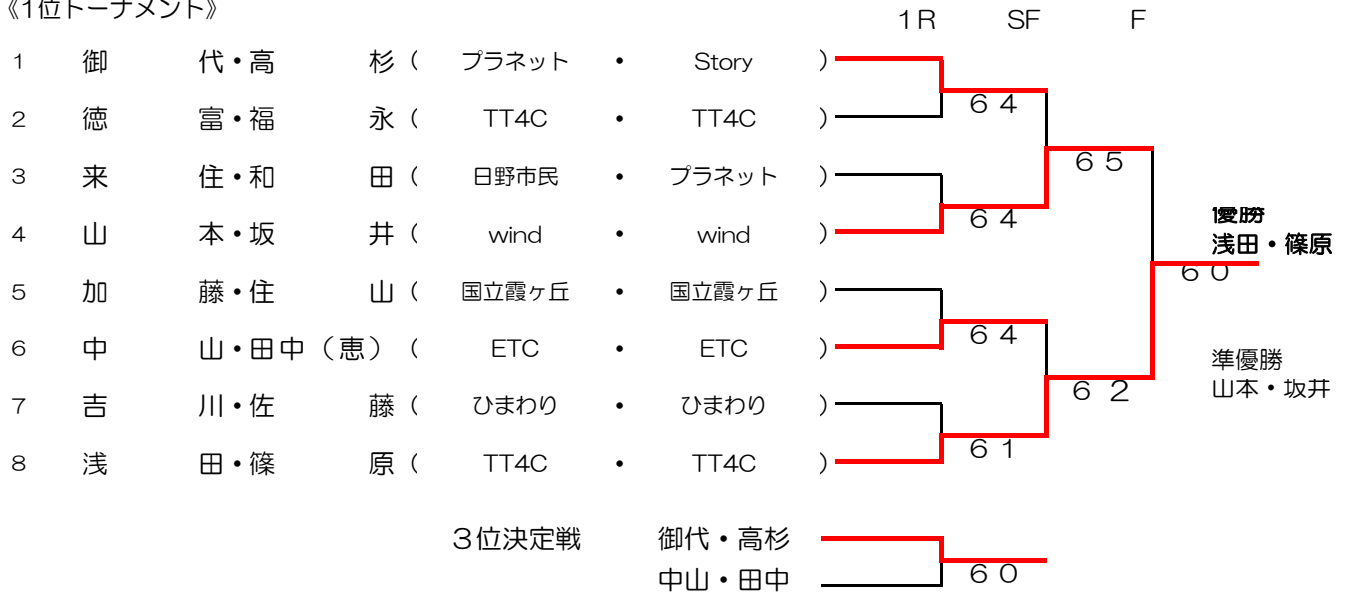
《1位トーナメント》

1R SF F

1 御 代・高 杉（ プラネット ・ Story ）
2 徳 富・福 永（ TT4C ・ TT4C ）
3 来 住・和 田（ 日野市民 ・ プラネット ）
4 山 本・坂 井（ wind ・ wind ）
5 加 藤・住 山（ 国立霞ヶ丘 ・ 国立霞ヶ丘 ）
6 中 山・田中（恵）（ ETC ・ ETC ）
7 吉 川・佐 藤（ ひまわり ・ ひまわり ）
8 浅 田・篠 原（ TT4C ・ TT4C ）

６４
６５
６４
６０
６４
６２
６１

優勝
浅田・篠原

準優勝
山本・坂井

３位決定戦 御代・高杉
中山・田中
６０